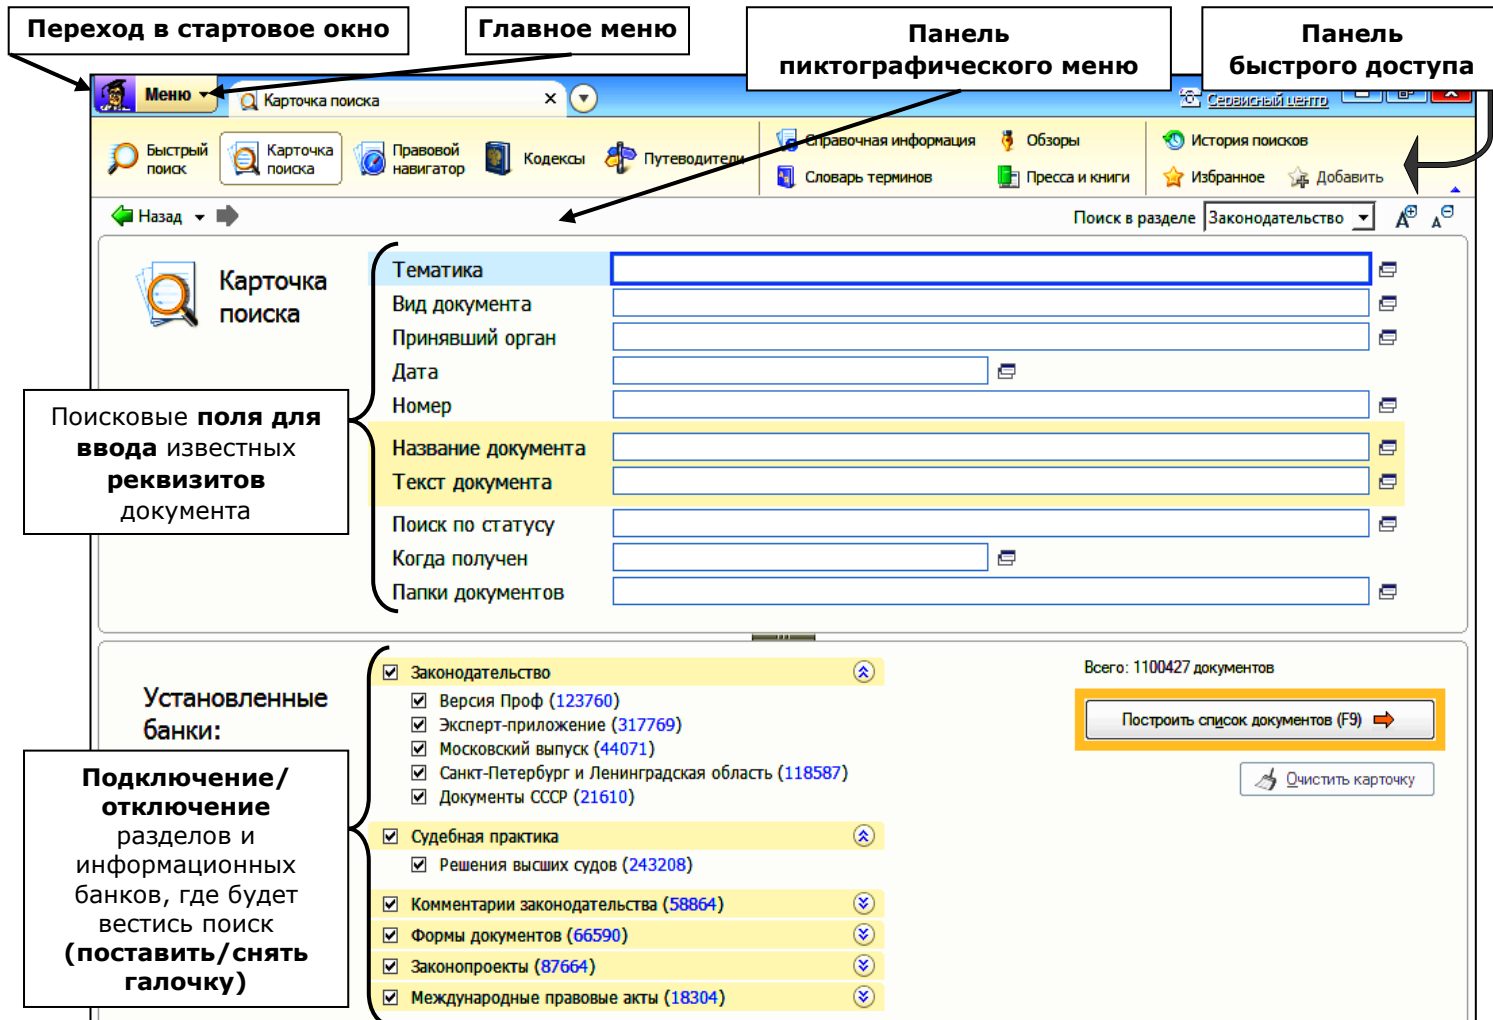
Переход в стартовое окно

Главное меню

Панель пиктографического меню

Панель быстрого доступа

Меню

Карточка поиска ×

Сервисный центр

Быстрый поиск

Карточка поиска

Правовой навигатор

Кодексы

Путеводители

Справочная информация

Словарь терминов

Обзоры

Пресса и книги

История поисков

Избранное

Добавить

Назад

Поиск в разделе Законодательство

Карточка поиска

Тематика

Вид документа

Принявший орган

Дата

Номер

Название документа

Текст документа

Поиск по статусу

Когда получен

Папки документов

Поисковые поля для ввода известных реквизитов документа

Установленные банки:

Подключение/отключение разделов и информационных банков, где будет вестись поиск (поставить/снять галочку)

Законодательство

Версия Проф (123760)

Эксперт-приложение (317769)

Московский выпуск (44071)

Санкт-Петербург и Ленинградская область (118587)

Документы СССР (21610)

Судебная практика

Решения высших судов (243208)

Комментарии законодательства (58864)

Формы документов (66590)

Законопроекты (87664)

Международные правовые акты (18304)

Всего: 1100427 документов

Построить список документов (F9)

Очистить карточку